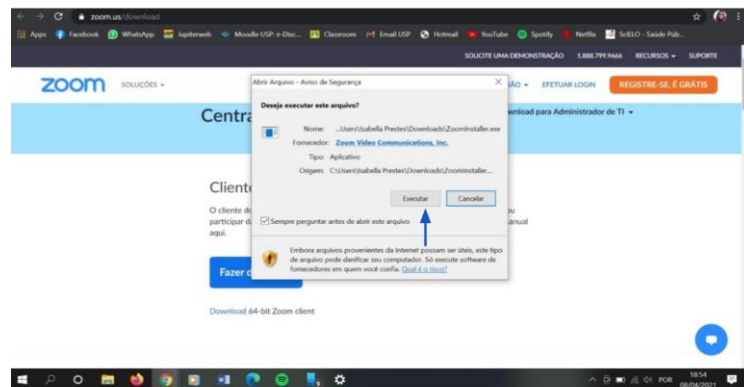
zoom.us/download

Apps Facebook WhatsApp Jupiterweb Moodle USP: e-Disc... Classroom Email USP Hotmail YouTube Spotify Netflix SciELO - Saúde Púb...

SOLICITE UMA DEMONSTRAÇÃO 1.888.799.9666 RECURSOS SUPORTE

zoom SOLUÇÕES

ÃO EFETUAR LOGIN REGISTRE-SE, É GRÁTIS

Centra

wnload para Administrador de TI

Cliente

O cliente d participar d aqui.

u anual

Fazer

Download 64-bit Zoom client

Abrir Arquivo - Aviso de Segurança

Deseja executar este arquivo?

Nome: ...Users\Isabella Prestes\Downloads\ZoomInstaller.exe
Fornecedor: Zoom Video Communications, Inc.
Tipo: Aplicativo
Origem: C:\Users\Isabella Prestes\Downloads\ZoomInstaller....

Executar Cancelar

Sempre perguntar antes de abrir este arquivo

Embora arquivos provenientes da Internet possam ser úteis, este tipo de arquivo pode danificar seu computador. Só execute software de fornecedores em quem você confia. Qual é o risco?

POR 18:54 08/04/2021